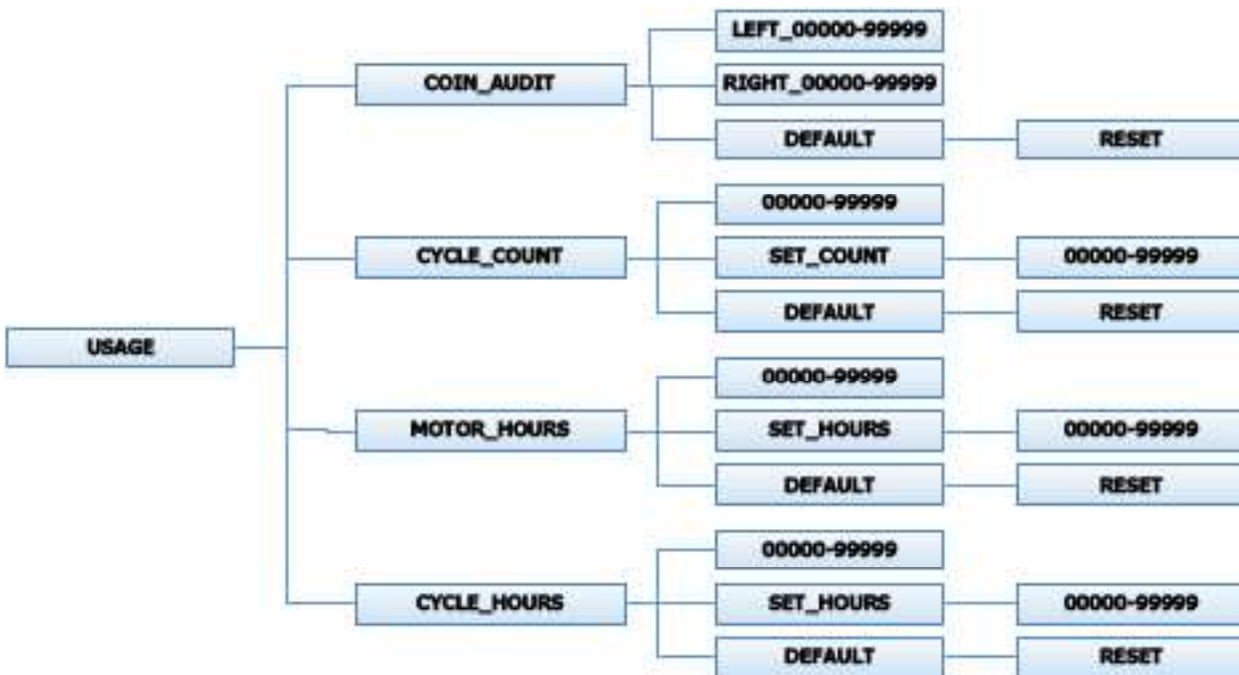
USAGE

COIN_AUDIT

LEFT_00000-99999

RIGHT_00000-99999

DEFAULT

RESET

CYCLE_COUNT

00000-99999

SET_COUNT

00000-99999

DEFAULT

RESET

MOTOR_HOURS

00000-99999

SET_HOURS

00000-99999

DEFAULT

RESET

CYCLE_HOURS

00000-99999

SET_HOURS

00000-99999

DEFAULT

RESET